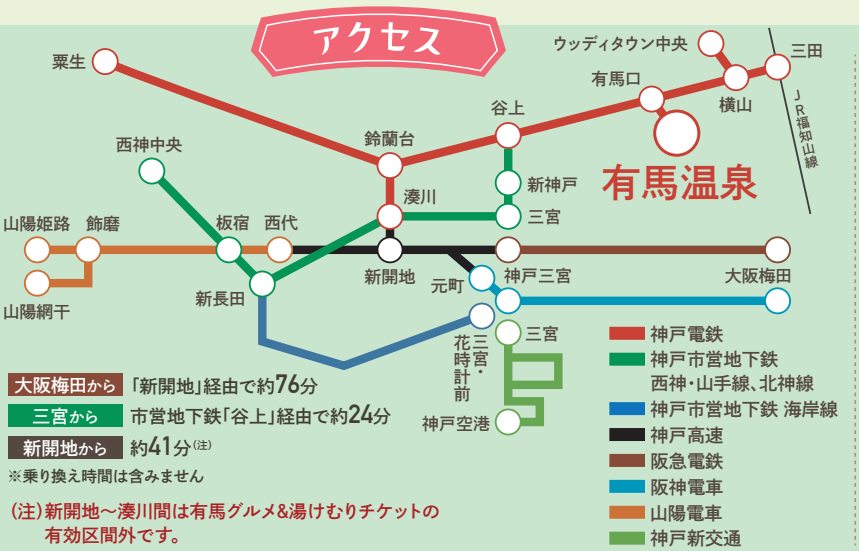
アクセス

ウッディタウン中央
三田
粟生
有馬口
横山
JR福知山線
谷上
有馬温泉
鈴蘭台
西神中央
新神戸
湊川
三宮
山陽姫路
飾磨
板宿
西代
新開地
元町
神戸三宮
大阪梅田
山陽網干
新長田
三宮・花時計前
三宮
神戸空港

大阪梅田から 「新開地」経由で約76分
三宮から 市営地下鉄「谷上」経由で約24分
新開地から 約41分(注)
※乗り換え時間は含みません

(注)新開地～湊川間は有馬グルメ&湯けむりチケットの有効区間外です。

神戸電鉄
神戸市営地下鉄 西神・山手線、北神線
神戸市営地下鉄 海岸線
神戸高速
阪急電鉄
阪神電車
山陽電車
神戸新交通